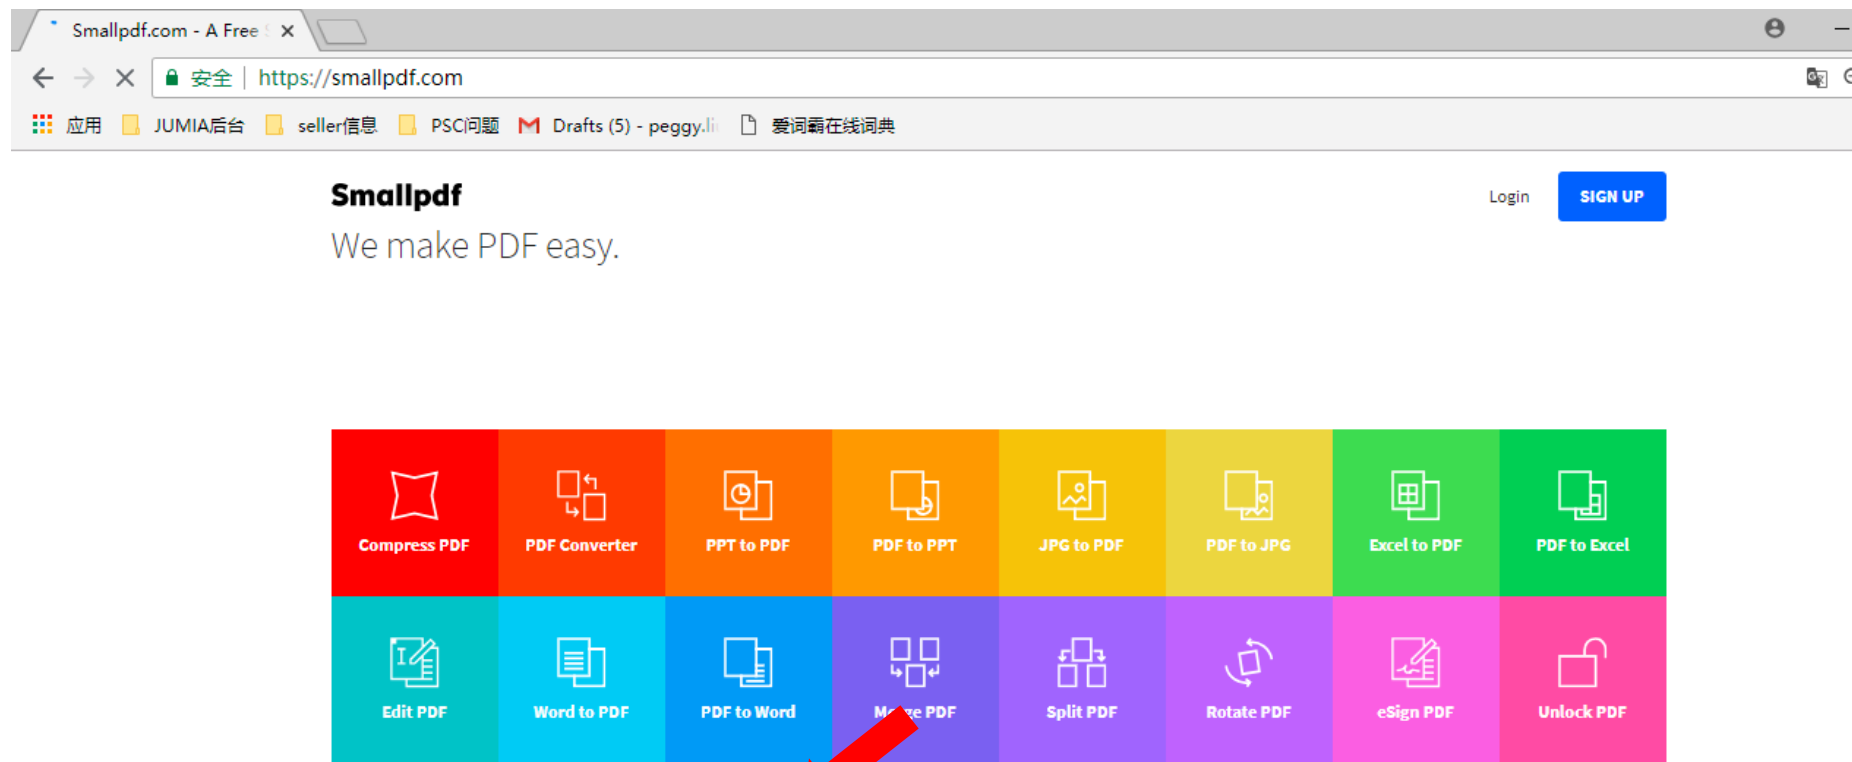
Smallpdf.com - A Free

安全 | https://smallpdf.com

应用 JUMIA后台 seller信息 PSC问题 Drafts (5) - peggy.li 爱词霸在线词典

Smallpdf

We make PDF easy.

Login SIGN UP

Compress PDF
PDF Converter
PPT to PDF
PDF to PPT
JPG to PDF
PDF to JPG
Excel to PDF
PDF to Excel

Edit PDF
Word to PDF
PDF to Word
M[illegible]e PDF
Split PDF
Rotate PDF
eSign PDF
Unlock PDF